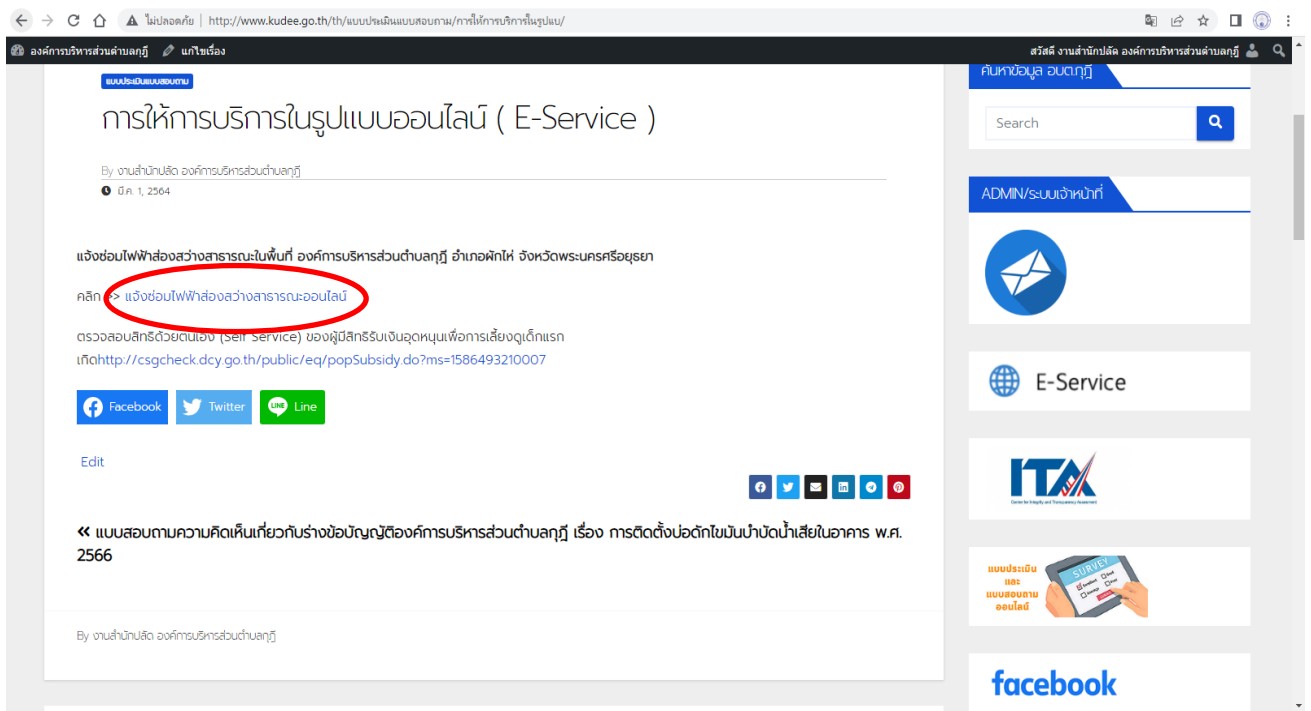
ไม่ปลอดภัย | http://www.kudee.go.th/th/แบบประเมินแบบสอบถาม/การให้บริการในรูปแบ/

องค์การบริหารส่วนตำบลกุฎี แก้ไขเรื่อง

สวัสดี งานสำนักปลัด องค์การบริหารส่วนตำบลกุฎี

แบบประเมินแบบสอบถาม

การให้บริการในรูปแบบออนไลน์ ( E-Service )

By งานสำนักปลัด องค์การบริหารส่วนตำบลกุฎี

มี.ค. 1, 2564

แจ้งซ่อมไฟฟ้าส่องสว่างสาธารณะในพื้นที่ องค์การบริหารส่วนตำบลกุฎี อำเภอผักไห่ จังหวัดพระนครศรีอยุธยา

คลิก => แจ้งซ่อมไฟฟ้าส่องสว่างสาธารณะออนไลน์

ตรวจสอบสิทธิด้วยตนเอง (Self Service) ของผู้มีสิทธิรับเงินอุดหนุนเพื่อการเลี้ยงดูเด็กแรกเกิดhttp://csgcheck.dcy.go.th/public/eq/popSubsidy.do?ms=1586493210007

Facebook Twitter Line

Edit

« แบบสอบถามความคิดเห็นเกี่ยวกับร่างข้อบัญญัติองค์การบริหารส่วนตำบลกุฎี เรื่อง การติดตั้งบ่อดักไขมันบำบัดน้ำเสียในอาคาร พ.ศ. 2566

By งานสำนักปลัด องค์การบริหารส่วนตำบลกุฎี

ค้นหาข้อมูล อบต.กุฎี

Search

ADMIN/ระบบเจ้าหน้าที่

E-Service

ITA

แบบประเมิน และ แบบสอบถาม ออนไลน์

SURVEY

facebook